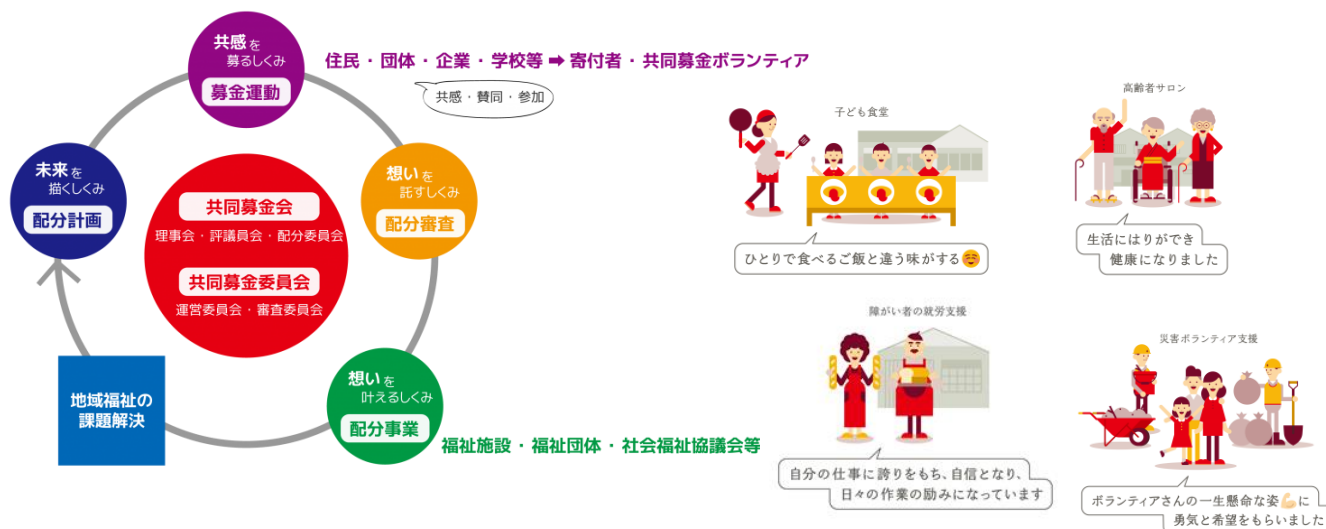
共感を
募るしくみ
募金運動

住民・団体・企業・学校等 ➡ 寄付者・共同募金ボランティア

共感・賛同・参加

想いを
託すしくみ
配分審査

想いを
叶えるしくみ
配分事業

福祉施設・福祉団体・社会福祉協議会等

未来を
描くしくみ
配分計画

共同募金会
理事会・評議員会・配分委員会

共同募金委員会
運営委員会・審査委員会

地域福祉の
課題解決

子ども食堂
ひとりで食べるご飯と違う味がする

高齢者サロン
生活にはりができ
健康になりました

障がい者の就労支援
自分の仕事に誇りをもち、自信となり、
日々の作業の励みになっています

災害ボランティア支援
ボランティアさんの一生懸命な姿に
勇気と希望をもらいました